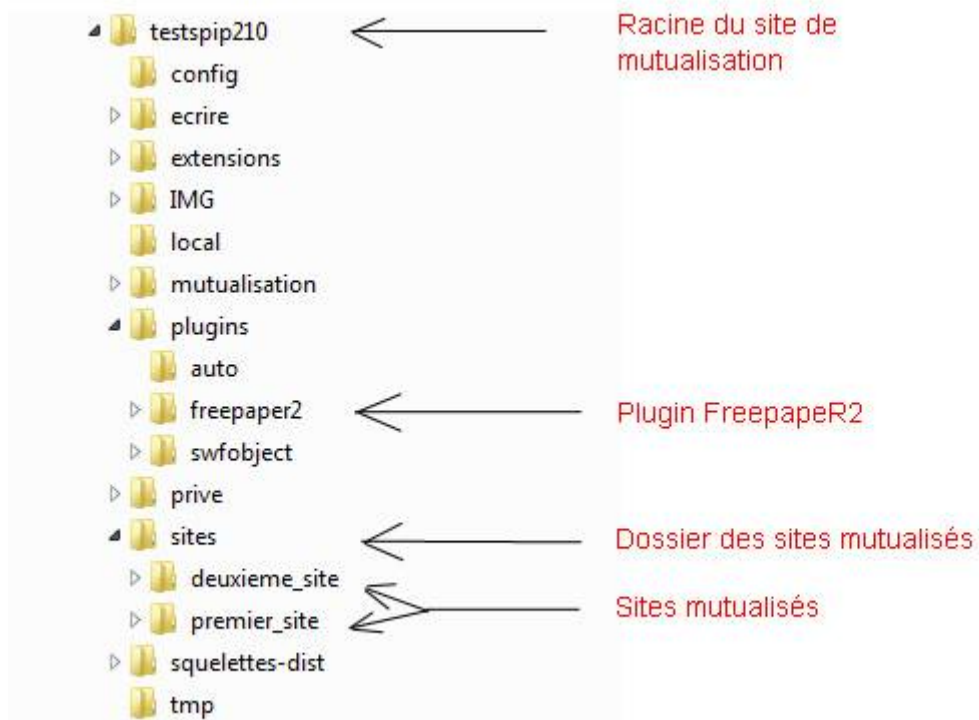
testspip210
Racine du site de mutualisation
config
ecrire
extensions
IMG
local
mutualisation
plugins
auto
freepaper2
Plugin FreepapeR2
swfobject
prive
sites
Dossier des sites mutualisés
deuxieme_site
premier_site
Sites mutualisés
squelettes-dist
tmp